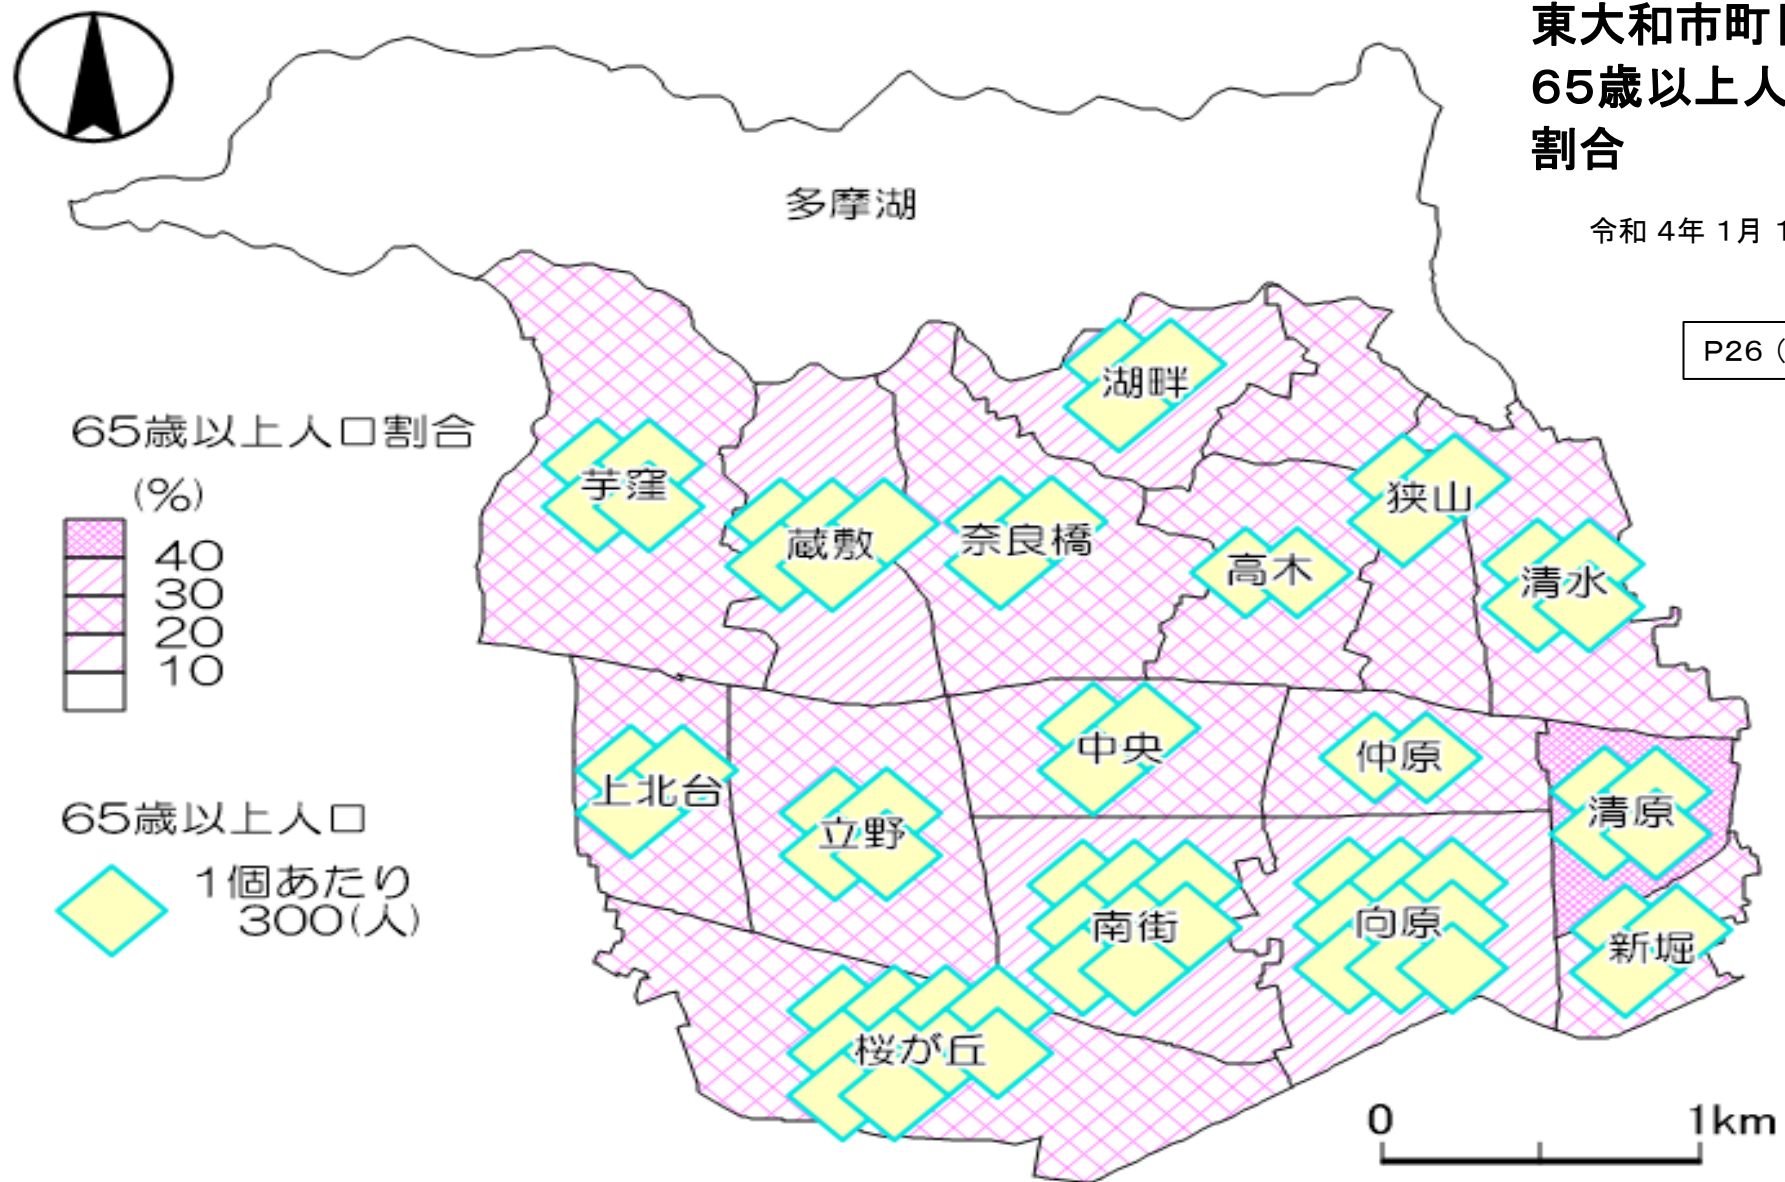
東大和市町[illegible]
65歳以上人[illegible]
割合

令和 4年 1月 1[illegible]

P26（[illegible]

多摩湖

65歳以上人口割合
（%）
40
30
20
10

65歳以上人口
1個あたり
300（人）

湖畔
芋窪
蔵敷
奈良橋
狭山
高木
清水
中央
仲原
上北台
清原
立野
南街
向原
新堀
桜が丘

0
1km